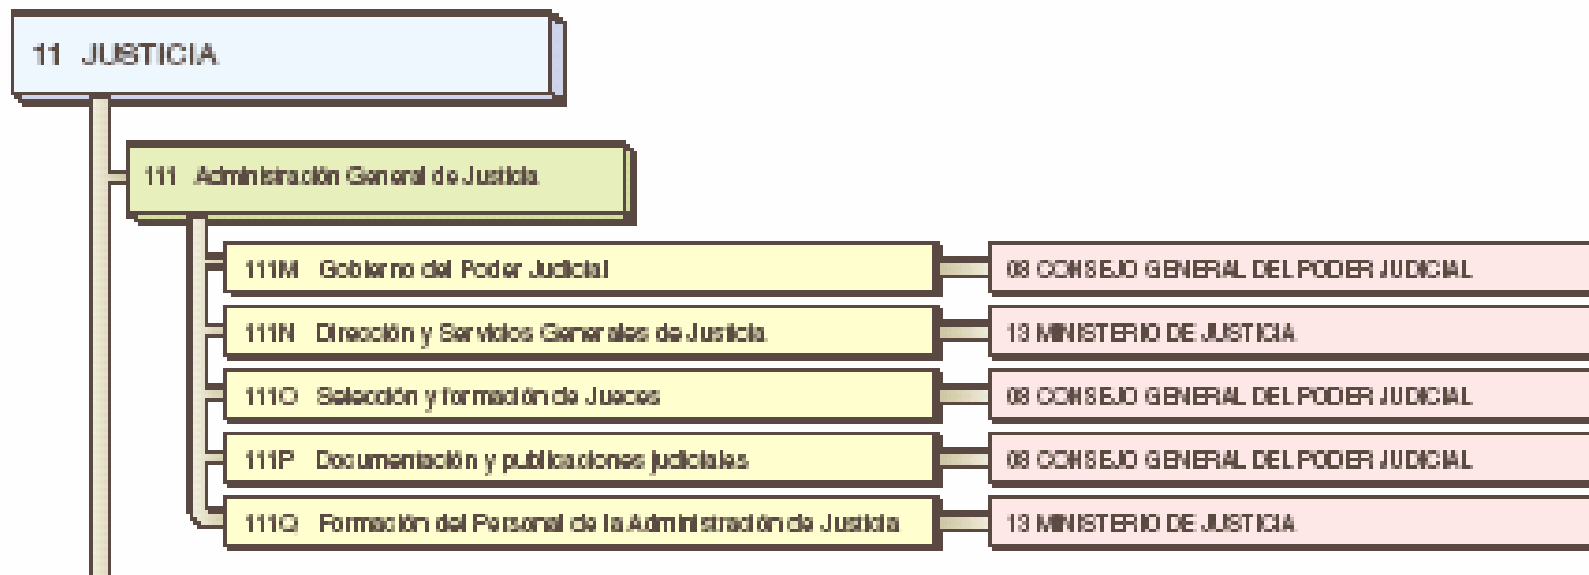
11 JUSTICIA

111 Administración General de Justicia

111M Gobierno del Poder Judicial

08 CONSEJO GENERAL DEL PODER JUDICIAL

111N Dirección y Servicios Generales de Justicia

13 MINISTERIO DE JUSTICIA

111O Selección y formación de Jueces

08 CONSEJO GENERAL DEL PODER JUDICIAL

111P Documentación y publicaciones judiciales

08 CONSEJO GENERAL DEL PODER JUDICIAL

111Q Formación del Personal de la Administración de Justicia

13 MINISTERIO DE JUSTICIA